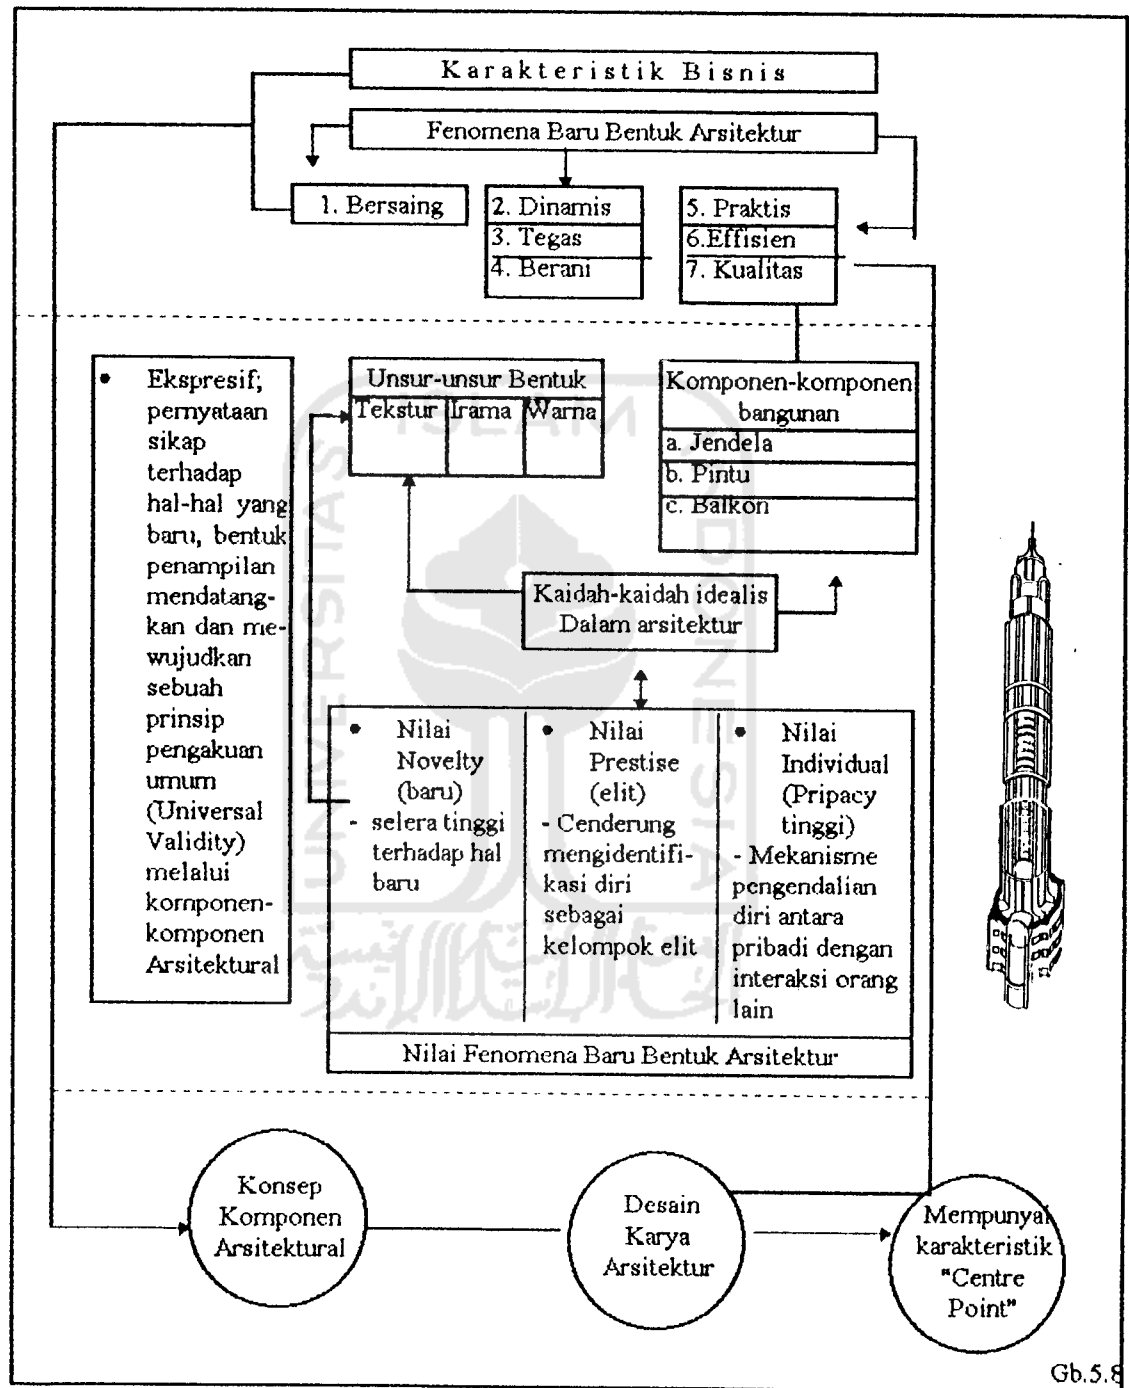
Karakteristik Bisnis

Fenomena Baru Bentuk Arsitektur

1. Bersaing

2. Dinamis
3. Tegas
4. Berani

5. Praktis
6.Effisien
7. Kualitas

• Ekspresif; pernyataan sikap terhadap hal-hal yang baru, bentuk penampilan mendatangkan dan mewujudkan sebuah prinsip pengakuan umum (Universal Validity) melalui komponen-komponen Arsitektural

Unsur-unsur Bentuk

| Tekstur | Irama | Warna |
|---|---|---|

Komponen-komponen bangunan
a. Jendela
b. Pintu
c. Balkon

Kaidah-kaidah idealis Dalam arsitektur

• Nilai Novelty (baru)
- selera tinggi terhadap hal baru

• Nilai Prestise (elit)
- Cenderung mengidentifikasi diri sebagai kelompok elit

• Nilai Individual (Pripacy tinggi)
- Mekanisme pengendalian diri antara pribadi dengan interaksi orang lain

Nilai Fenomena Baru Bentuk Arsitektur

Konsep Komponen Arsitektural

Desain Karya Arsitektur

Mempunyai karakteristik "Centre Point"

Gb.5.8